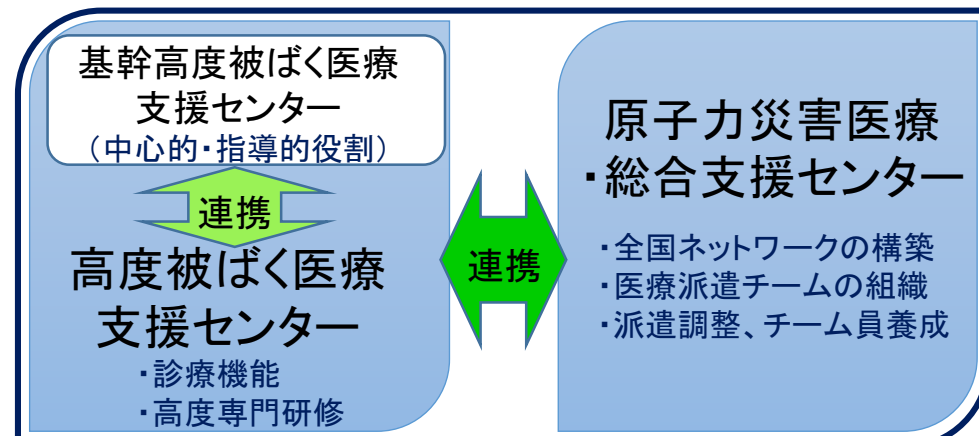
基幹高度被ばく医療支援センター
（中心的・指導的役割）

連携

高度被ばく医療支援センター
・診療機能
・高度専門研修

連携

原子力災害医療・総合支援センター
・全国ネットワークの構築
・医療派遣チームの組織
・派遣調整、チーム員養成